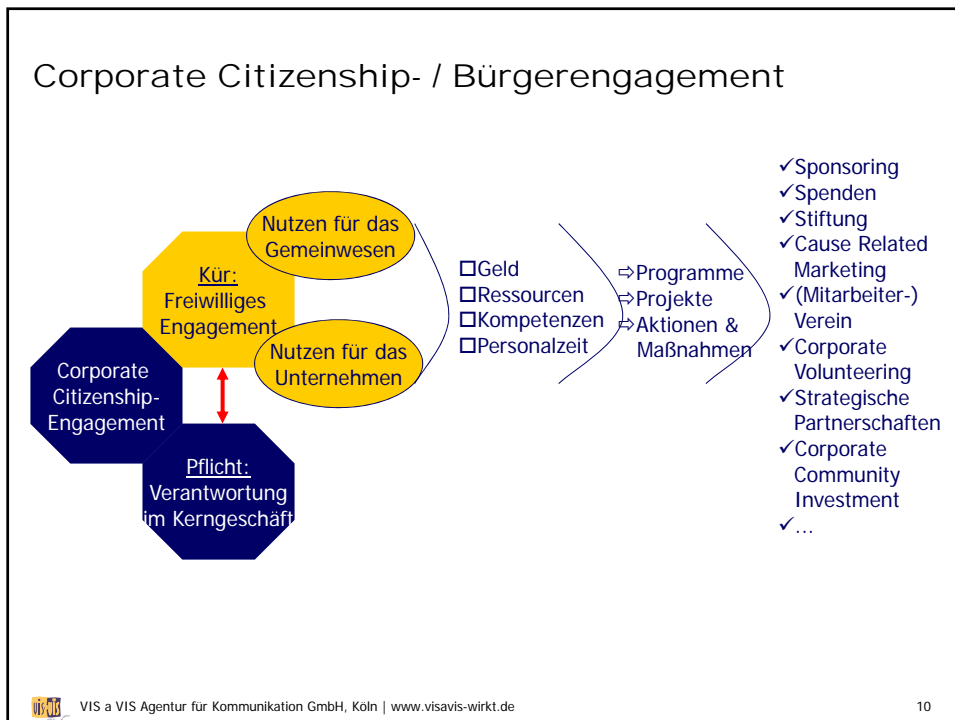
Corporate Citizenship- / Bürgerengagement

Nutzen für das Gemeinwesen

Kür: Freiwilliges Engagement

Corporate Citizenship-Engagement

Nutzen für das Unternehmen

Pflicht: Verantwortung im Kerngeschäft

□Geld
□Ressourcen
□Kompetenzen
□Personalzeit

⇨Programme
⇨Projekte
⇨Aktionen & Maßnahmen

✓Sponsoring
✓Spenden
✓Stiftung
✓Cause Related Marketing
✓(Mitarbeiter-) Verein
✓Corporate Volunteering
✓Strategische Partnerschaften
✓Corporate Community Investment
✓…

VIS a VIS Agentur für Kommunikation GmbH, Köln | www.visavis-wirkt.de

10